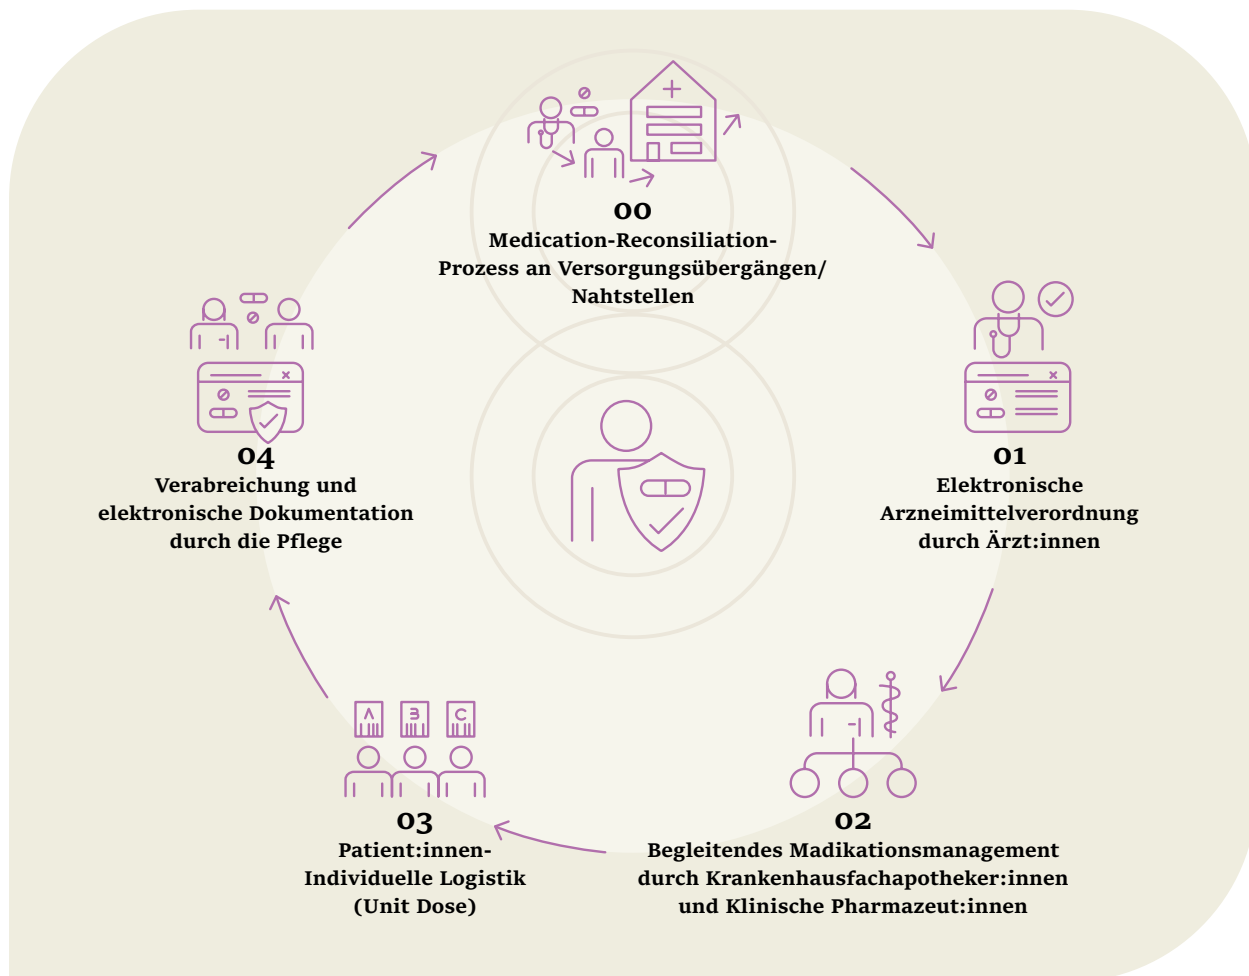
00
Medication-Reconsiliation-Prozess an Versorgungsübergängen/ Nahtstellen

01
Elektronische Arzneimittelverordnung durch Ärzt:innen

02
Begleitendes Madikationsmanagement durch Krankenhausfachapotheker:innen und Klinische Pharmazeut:innen

03
Patient:innen-Individuelle Logistik (Unit Dose)

04
Verabreichung und elektronische Dokumentation durch die Pflege

A B C